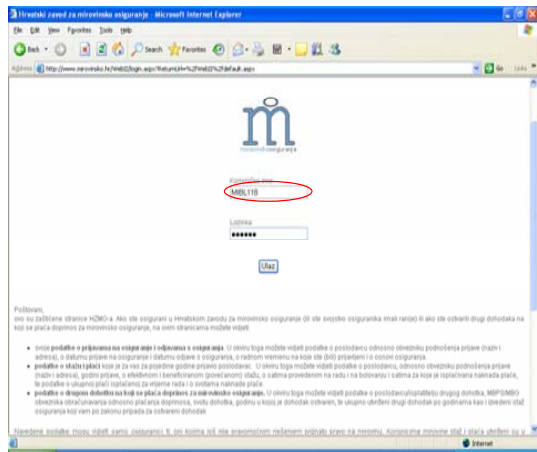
Hrvatski zavod za mirovinsko osiguranje - Microsoft Internet Explorer

File Edit View Favorites Tools Help

Back Search Favorites

Address http://www.mirovinsko.hr/Web2/login.aspx?ReturnUrl=%2fWeb2%2fdefault.aspx

Go Links

mirovinsko osiguranje

Korisničko ime
MIBL118

Lozinka
••••••

Ulaz

Poštovani,
ovo su zaštićene stranice HZMO-a. Ako ste osigurani u Hrvatskom zavodu za mirovinsko osiguranje (ili ste svojstvo osiguranika imali ranije) ili ako ste ostvarili drugi dohodak na koji se plaća doprinos za mirovinsko osiguranje, na ovim stranicama možete vidjeti:

• svoje podatke o prijavama na osiguranje i odjavama s osiguranja. U okviru toga možete vidjeti podatke o poslodavcu odnosno obvezniku podnošenja prijave (naziv i adresa), o datumu prijave na osiguranje i datumu odjave s osiguranja, o radnom vremenu na koje ste (bili) prijavljeni i o osnovi osiguranja.
• podatke o stažu i plaći koje je za vas za pojedine godine prijavio poslodavac. U okviru toga možete vidjeti podatke o poslodavcu, odnosno obvezniku podnošenja prijave (naziv i adresa), godini prijave, o efektivnom i beneficiranom (povećanom) stažu, o satima provedenim na radu i na bolovanju i satima za koje je isplaćena naknada plaće, te podatke o ukupnoj plaći isplaćenoj za vrijeme rada i o svotama naknade plaće.
• podatke o drugom dohotku na koji se plaća doprinos za mirovinsko osiguranje. U okviru toga možete vidjeti podatke o poslodavcu/isplatitelju drugog dohotka, MBPS/MBG obveznika obračunavanja odnosno plaćanja doprinosa, svotu dohotka, godinu u kojoj je dohodak ostvaren, te ukupno utvrđeni drugi dohodak po godinama kao i ukupni utvrđeni staž osiguranja koji vam po zakonu pripada za ostvareni dohodak.

Navedene podatke mogu vidjeti samo osiguranici, tj. oni kojima ih nije ... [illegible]

Internet